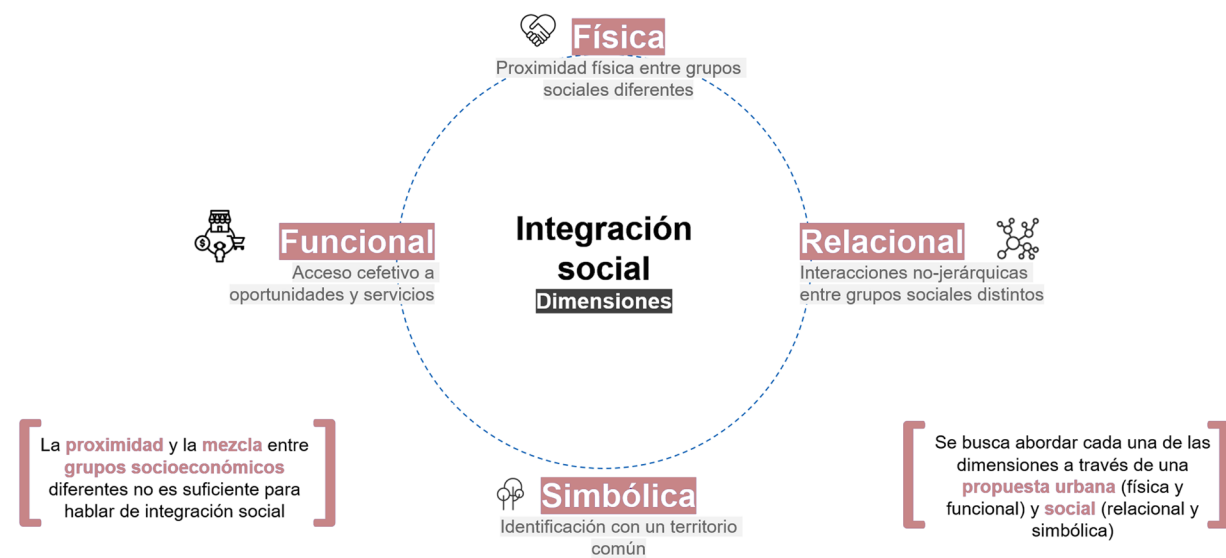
Física
Proximidad física entre grupos sociales diferentes

Funcional
Acceso cefetivo a oportunidades y servicios

Integración social
Dimensiones

Relacional
Interacciones no-jerárquicas entre grupos sociales distintos

La proximidad y la mezcla entre grupos socioeconómicos diferentes no es suficiente para hablar de integración social

Simbólica
Identificación con un territorio común

Se busca abordar cada una de las dimensiones a través de una propuesta urbana (física y funcional) y social (relacional y simbólica)